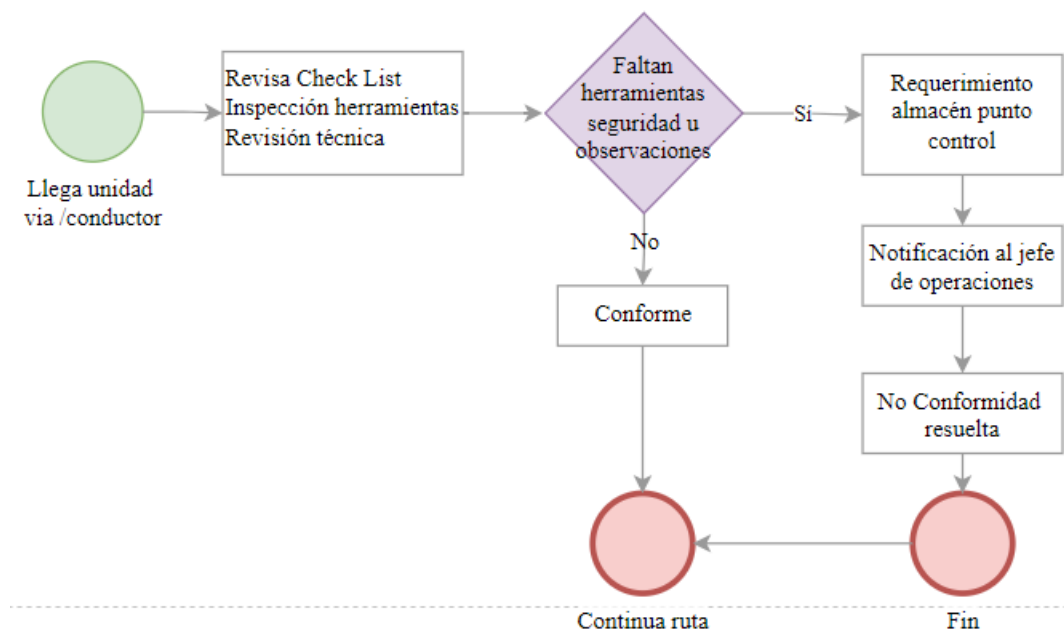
Llega unidad via /conductor

Revisa Check List
Inspección herramientas
Revisión técnica

Faltan herramientas seguridad u observaciones

Sí

No

Requerimiento almacén punto control

Notificación al jefe de operaciones

No Conformidad resuelta

Conforme

Continua ruta

Fin